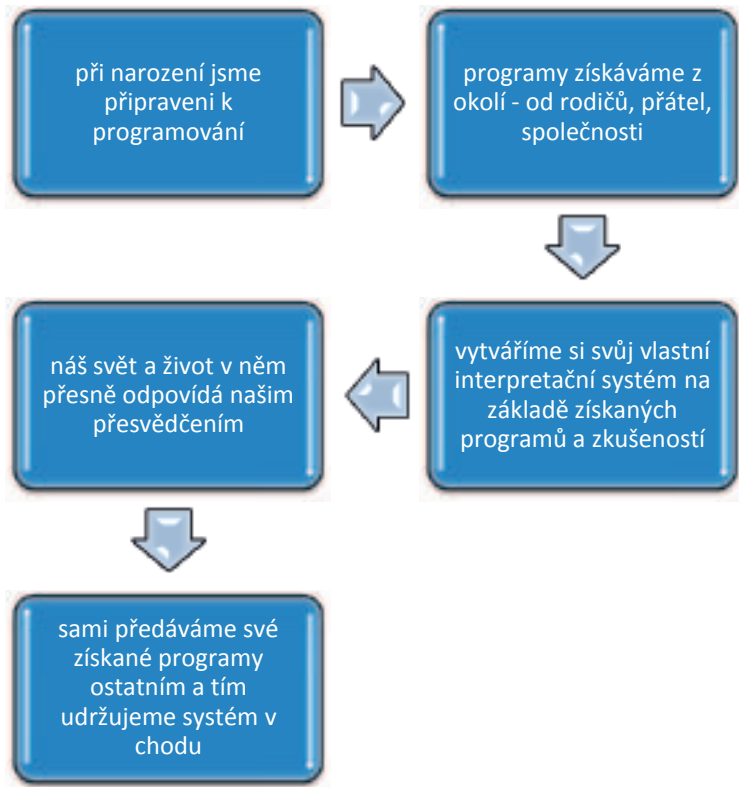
při narození jsme připraveni k programování

programy získáváme z okolí - od rodičů, přátel, společnosti

vytváříme si svůj vlastní interpretační systém na základě získaných programů a zkušeností

náš svět a život v něm přesně odpovídá našim přesvědčením

sami předáváme své získané programy ostatním a tím udržujeme systém v chodu